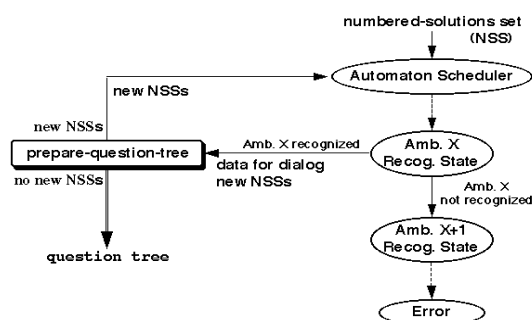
numbered-solutions set
(NSS)

new NSSs

Automaton Scheduler

new NSSs

prepare-question-tree

Amb. X recognized

data for dialog
new NSSs

Amb. X
Recog. State

no new NSSs

Amb. X
not recognized

question tree

Amb. X+1
Recog. State

Error